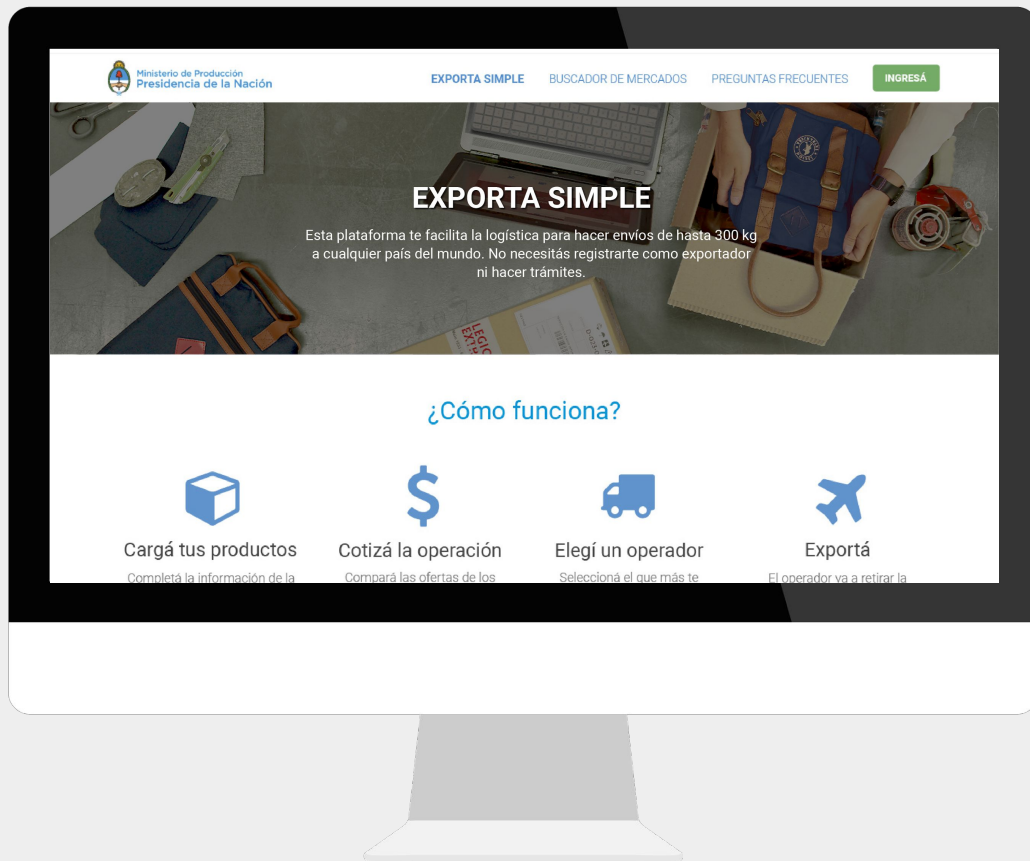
Ministerio de Producción
Presidencia de la Nación

EXPORTA SIMPLE BUSCADOR DE MERCADOS PREGUNTAS FRECUENTES INGRESÁ

EXPORTA SIMPLE

Esta plataforma te facilita la logística para hacer envíos de hasta 300 kg a cualquier país del mundo. No necesitás registrarte como exportador ni hacer trámites.

¿Cómo funciona?

Cargá tus productos
Completá la información de la

Cotizá la operación
Compará las ofertas de los

Elegí un operador
Seleccioná el que más te

Exportá
El operador va a retirar la